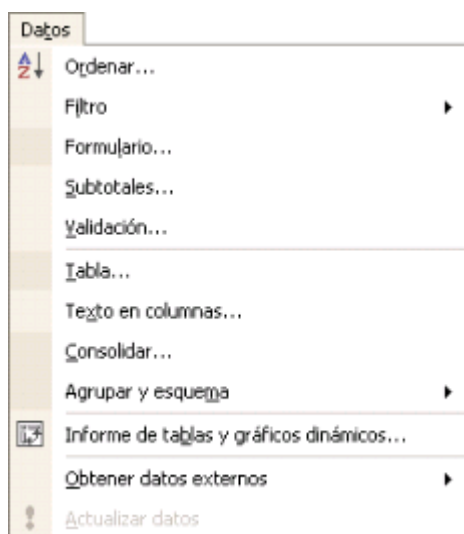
Datos

A Z Ordenar...

Filtro

Formulario...

Subtotales...

Validación...

Tabla...

Texto en columnas...

Consolidar...

Agrupar y esquema

Informe de tablas y gráficos dinámicos...

Obtener datos externos

Actualizar datos